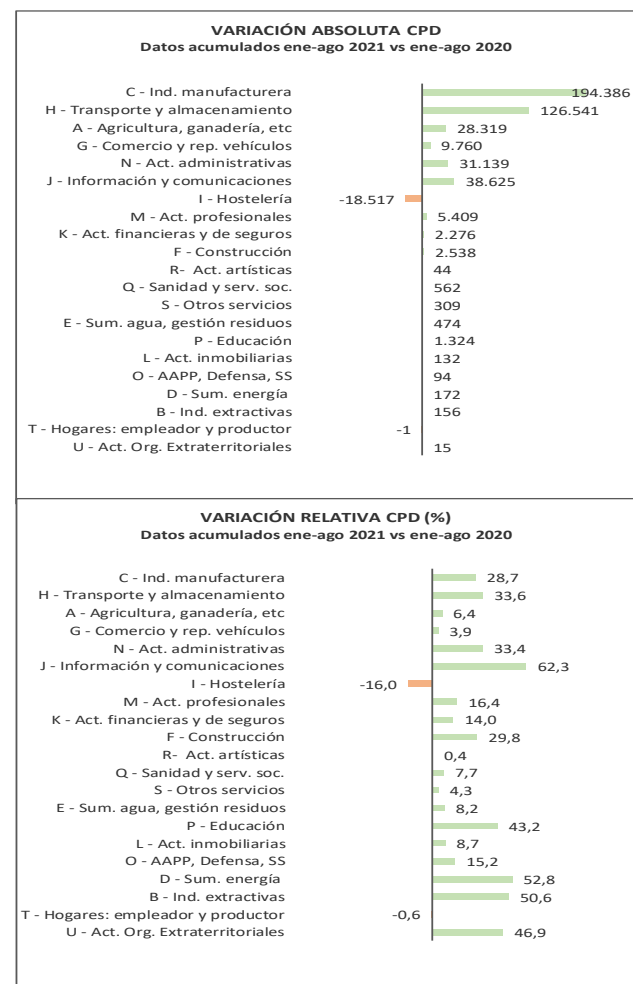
VARIACIÓN ABSOLUTA CPD
Datos acumulados ene-ago 2021 vs ene-ago 2020

C - Ind. manufacturera 194.386
H - Transporte y almacenamiento 126.541
A - Agricultura, ganadería, etc 28.319
G - Comercio y rep. vehículos 9.760
N - Act. administrativas 31.139
J - Información y comunicaciones 38.625
I - Hostelería -18.517
M - Act. profesionales 5.409
K - Act. financieras y de seguros 2.276
F - Construcción 2.538
R- Act. artísticas 44
Q - Sanidad y serv. soc. 562
S - Otros servicios 309
E - Sum. agua, gestión residuos 474
P - Educación 1.324
L - Act. inmobiliarias 132
O - AAPP, Defensa, SS 94
D - Sum. energía 172
B - Ind. extractivas 156
T - Hogares: empleador y productor -1
U - Act. Org. Extraterritoriales 15

VARIACIÓN RELATIVA CPD (%)
Datos acumulados ene-ago 2021 vs ene-ago 2020

C - Ind. manufacturera 28,7
H - Transporte y almacenamiento 33,6
A - Agricultura, ganadería, etc 6,4
G - Comercio y rep. vehículos 3,9
N - Act. administrativas 33,4
J - Información y comunicaciones 62,3
I - Hostelería -16,0
M - Act. profesionales 16,4
K - Act. financieras y de seguros 14,0
F - Construcción 29,8
R- Act. artísticas 0,4
Q - Sanidad y serv. soc. 7,7
S - Otros servicios 4,3
E - Sum. agua, gestión residuos 8,2
P - Educación 43,2
L - Act. inmobiliarias 8,7
O - AAPP, Defensa, SS 15,2
D - Sum. energía 52,8
B - Ind. extractivas 50,6
T - Hogares: empleador y productor -0,6
U - Act. Org. Extraterritoriales 46,9